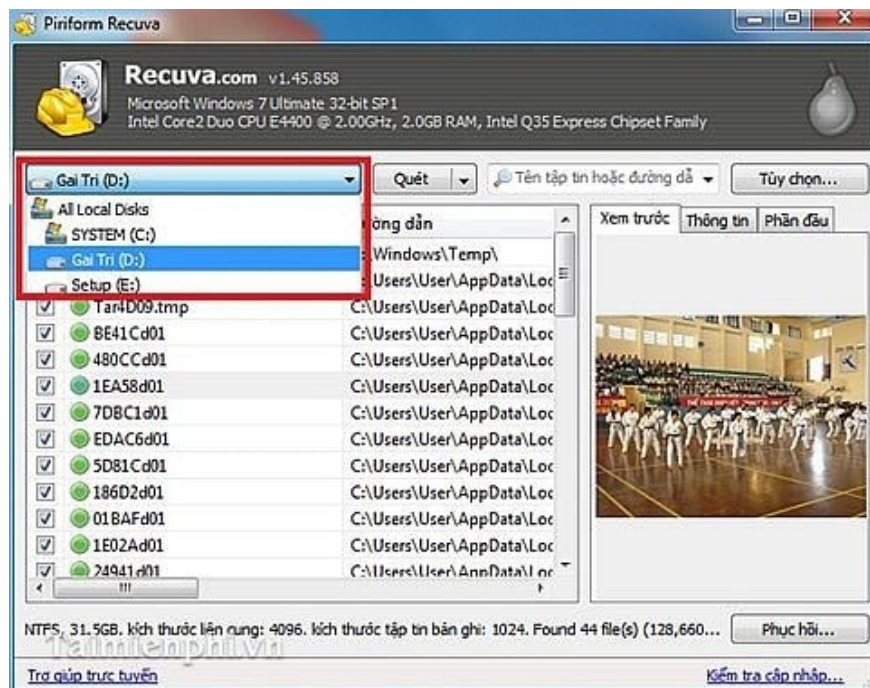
Piriform Recuva

Recuva.com v1.45.858
Microsoft Windows 7 Ultimate 32-bit SP1
Intel Core2 Duo CPU E4400 @ 2.00GHz, 2.0GB RAM, Intel Q35 Express Chipset Family

Gai Tri (D:)
All Local Disks
SYSTEM (C:)
Gai Tri (D:)
Setup (E:)

Quét

Tên tập tin hoặc đường dẫ

Tùy chọn...

ường dẫn

Xem trước | Thông tin | Phần đầu

| | | |
|---|---|---|
| | | :\Windows\Temp\ |
| | | :\Users\User\AppData\Loc |
| | | :\Users\User\AppData\Loc |
| ☑ | Tar4D09.tmp | C:\Users\User\AppData\Loc |
| ☑ | BE41Cd01 | C:\Users\User\AppData\Loc |
| ☑ | 480CCd01 | C:\Users\User\AppData\Loc |
| ☑ | 1EA58d01 | C:\Users\User\AppData\Loc |
| ☑ | 7DBC1d01 | C:\Users\User\AppData\Loc |
| ☑ | EDAC6d01 | C:\Users\User\AppData\Loc |
| ☑ | 5D81Cd01 | C:\Users\User\AppData\Loc |
| ☑ | 186D2d01 | C:\Users\User\AppData\Loc |
| ☑ | 01BAFd01 | C:\Users\User\AppData\Loc |
| ☑ | 1E02Ad01 | C:\Users\User\AppData\Loc |
| ☑ | 24941d01 | C:\Users\User\AppData\Loc |

NTFS, 31.5GB. kích thước liên cung: 4096. kích thước tập tin bản ghi: 1024. Found 44 file(s) (128,660...

Phục hồi...

Trợ giúp trực tuyến

taimienphi.vn

Kiểm tra cập nhập...